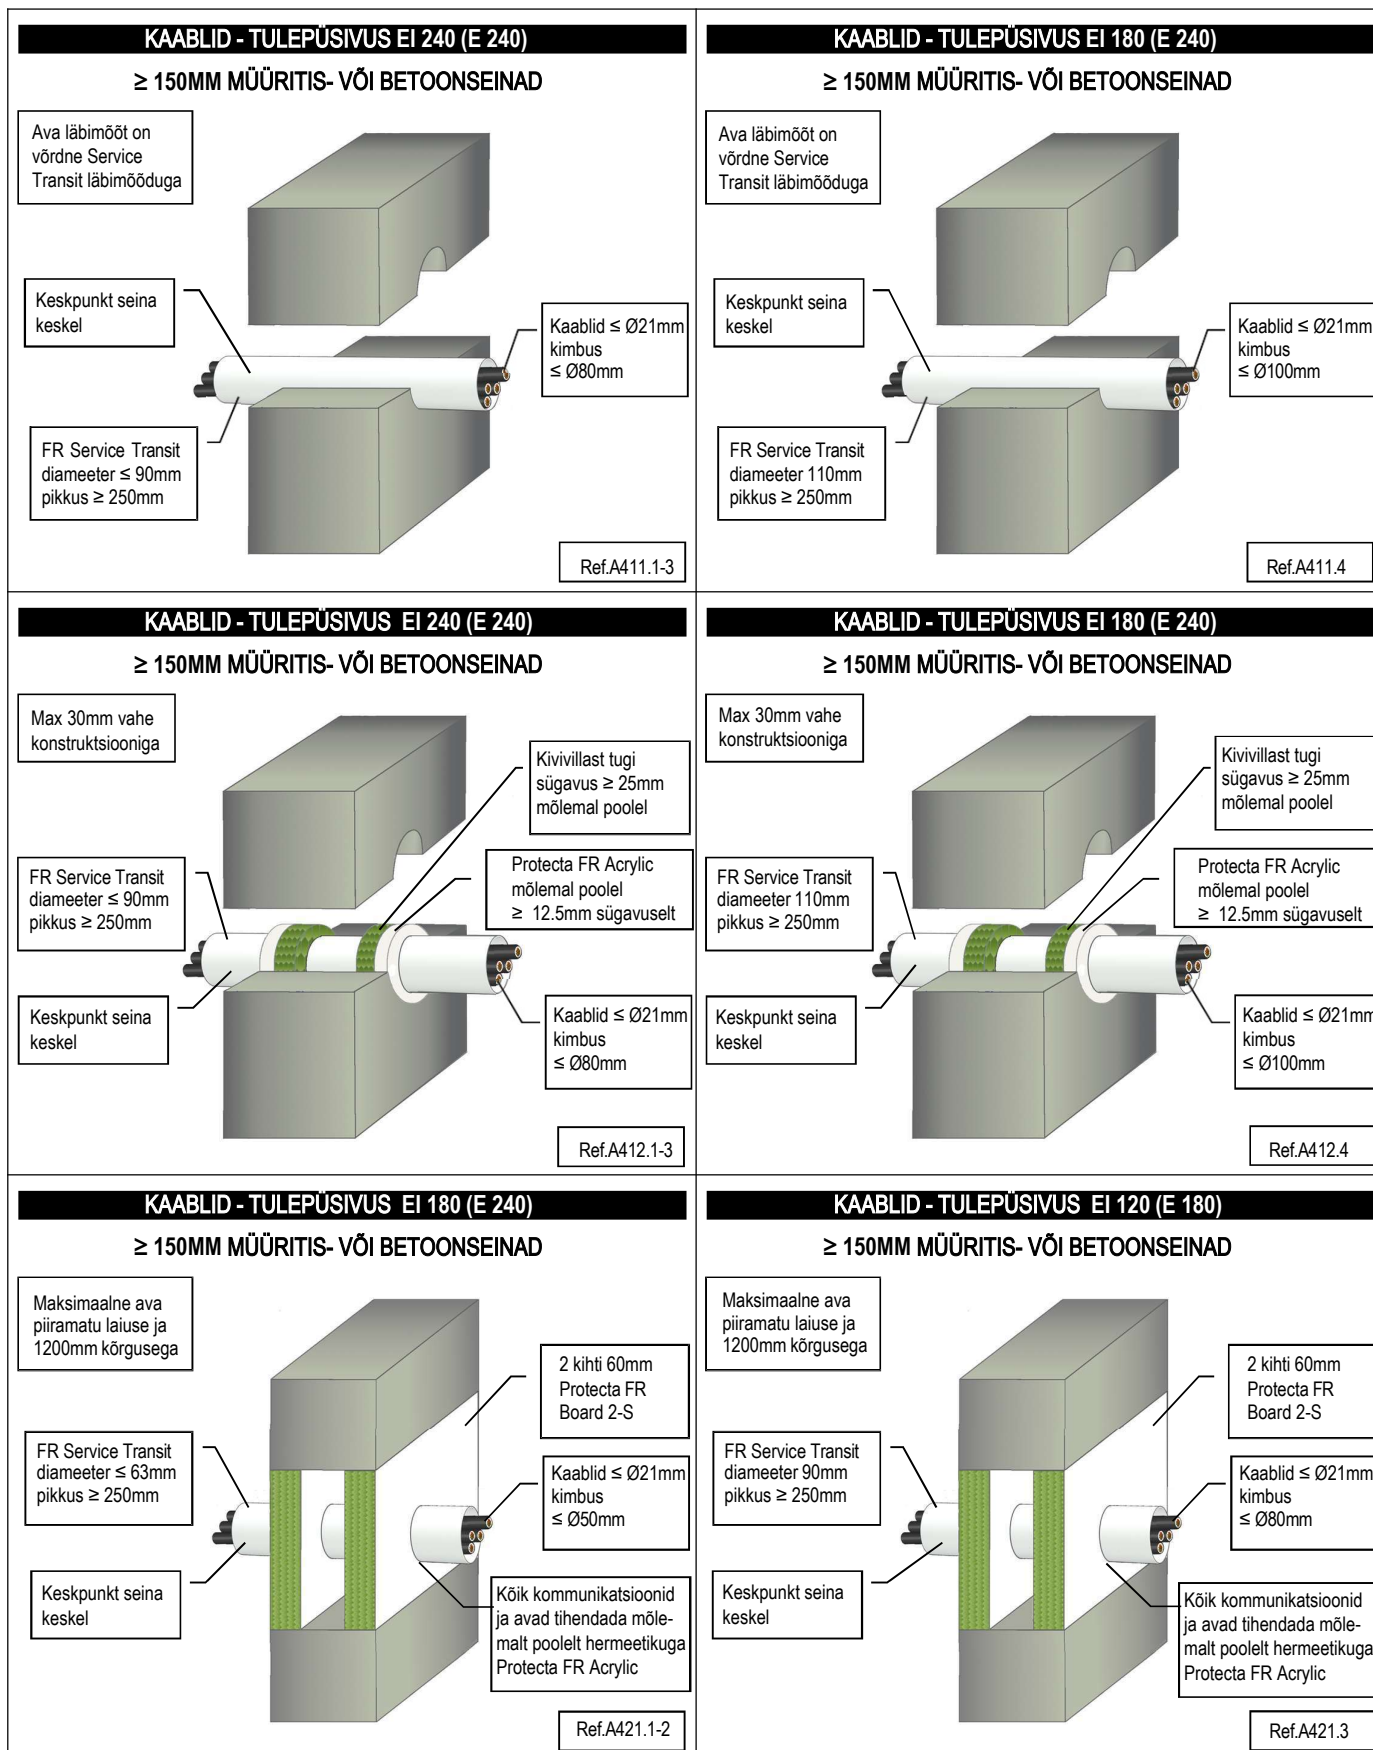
KAABLID - TULEPÜSIVUS EI 240 (E 240)

≥ 150MM MÜÜRITIS- VÕI BETOONSEINAD

Ava läbimõõt on võrdne Service Transit läbimõõduga

Keskpunkt seina keskel

Kaablid ≤ Ø21mm kimbus ≤ Ø80mm

FR Service Transit diameeter ≤ 90mm pikkus ≥ 250mm

Ref.A411.1-3

KAABLID - TULEPÜSIVUS EI 180 (E 240)

≥ 150MM MÜÜRITIS- VÕI BETOONSEINAD

Ava läbimõõt on võrdne Service Transit läbimõõduga

Keskpunkt seina keskel

Kaablid ≤ Ø21mm kimbus ≤ Ø100mm

FR Service Transit diameeter 110mm pikkus ≥ 250mm

Ref.A411.4

KAABLID - TULEPÜSIVUS EI 240 (E 240)

≥ 150MM MÜÜRITIS- VÕI BETOONSEINAD

Max 30mm vahe konstruktsiooniga

Kivivillast tugi sügavus ≥ 25mm mõlemal poolel

FR Service Transit diameeter ≤ 90mm pikkus ≥ 250mm

Protecta FR Acrylic mõlemal poolel ≥ 12.5mm sügavuselt

Keskpunkt seina keskel

Kaablid ≤ Ø21mm kimbus ≤ Ø80mm

Ref.A412.1-3

KAABLID - TULEPÜSIVUS EI 180 (E 240)

≥ 150MM MÜÜRITIS- VÕI BETOONSEINAD

Max 30mm vahe konstruktsiooniga

Kivivillast tugi sügavus ≥ 25mm mõlemal poolel

FR Service Transit diameeter 110mm pikkus ≥ 250mm

Protecta FR Acrylic mõlemal poolel ≥ 12.5mm sügavuselt

Keskpunkt seina keskel

Kaablid ≤ Ø21mm kimbus ≤ Ø100mm

Ref.A412.4

KAABLID - TULEPÜSIVUS EI 180 (E 240)

≥ 150MM MÜÜRITIS- VÕI BETOONSEINAD

Maksimaalne ava piiramatu laiuse ja 1200mm kõrgusega

2 kihti 60mm Protecta FR Board 2-S

FR Service Transit diameeter ≤ 63mm pikkus ≥ 250mm

Kaablid ≤ Ø21mm kimbus ≤ Ø50mm

Keskpunkt seina keskel

Kõik kommunikatsioonid ja avad tihendada mõlemalt poolelt hermeetikuga Protecta FR Acrylic

Ref.A421.1-2

KAABLID - TULEPÜSIVUS EI 120 (E 180)

≥ 150MM MÜÜRITIS- VÕI BETOONSEINAD

Maksimaalne ava piiramatu laiuse ja 1200mm kõrgusega

2 kihti 60mm Protecta FR Board 2-S

FR Service Transit diameeter 90mm pikkus ≥ 250mm

Kaablid ≤ Ø21mm kimbus ≤ Ø80mm

Keskpunkt seina keskel

Kõik kommunikatsioonid ja avad tihendada mõlemalt poolelt hermeetikuga Protecta FR Acrylic

Ref.A421.3